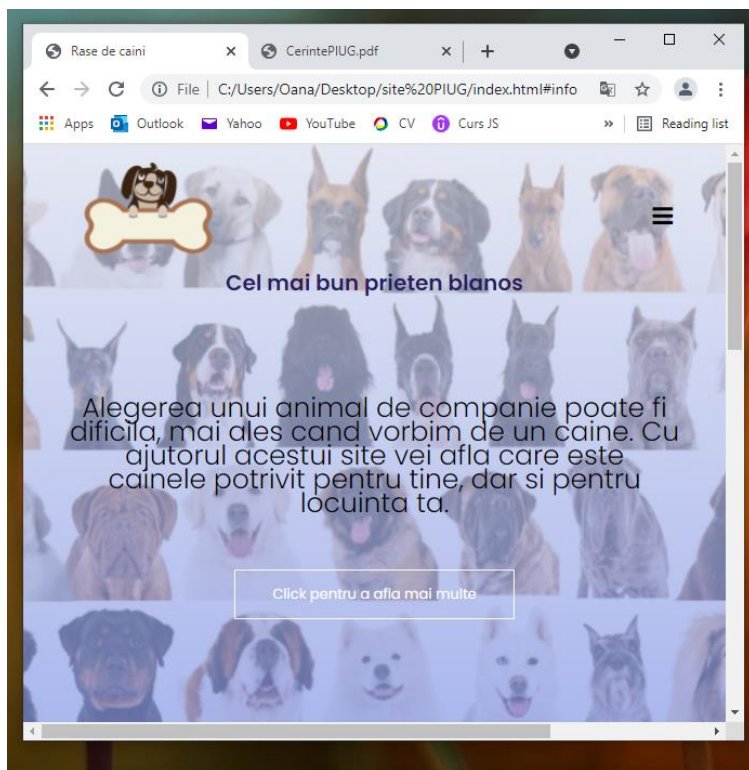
Rase de caini ×
CerintePIUG.pdf ×
+

File | C:/Users/Oana/Desktop/site%20PIUG/index.html#info

Apps Outlook Yahoo YouTube CV Curs JS » Reading list

Cel mai bun prieten blanos

Alegerea unui animal de companie poate fi dificila, mai ales cand vorbim de un caine. Cu ajutorul acestui site vei afla care este cainele potrivit pentru tine, dar si pentru locuinta ta.

Click pentru a afla mai multe